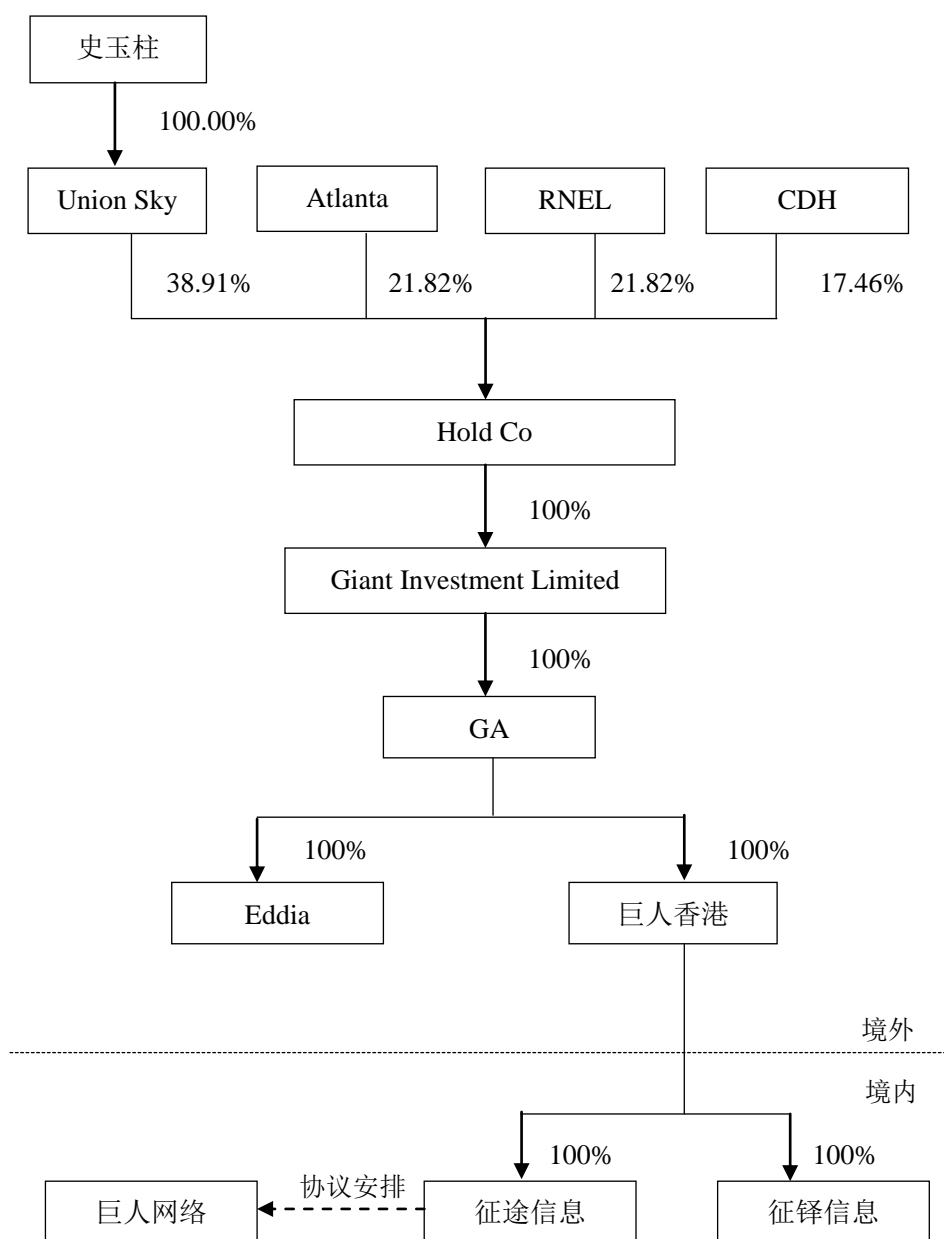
史玉柱

100.00%

Union Sky

Atlanta

RNEL

CDH

38.91%

21.82%

21.82%

17.46%

Hold Co

100%

Giant Investment Limited

100%

GA

100%

100%

Eddia

巨人香港

境外

境内

100%

100%

协议安排

巨人网络

征途信息

征铎信息